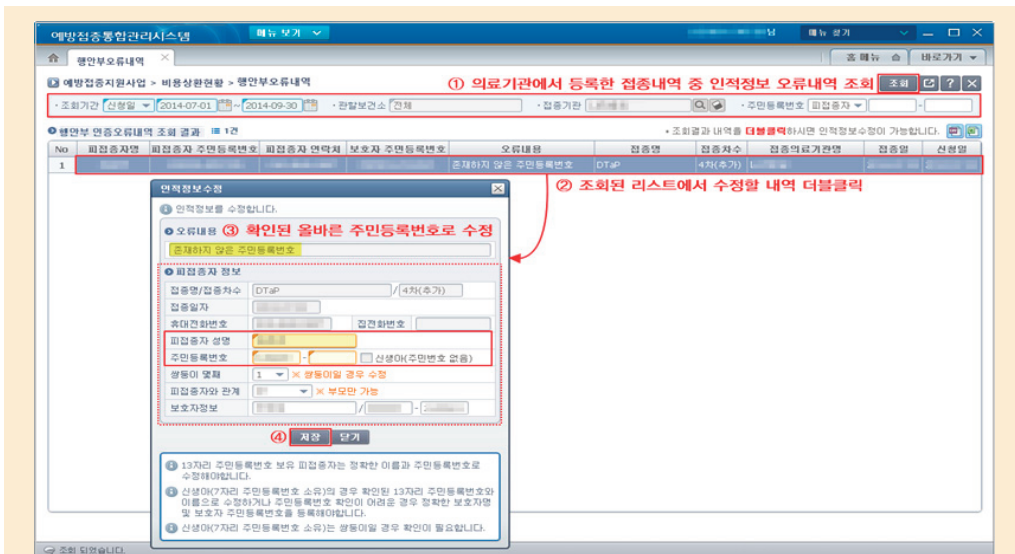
예방접종통합관리시스템 메뉴 보기 님 메뉴 설기

행안부오류내역

홈메뉴 바로가기

예방접종지원사업 > 비용상환현황 > 행안부오류내역

① 의료기관에서 등록한 접종내역 중 인적정보 오류내역 조회

조회

· 조회기간 신청일 2014-07-01 ~ 2014-09-30 · 관할보건소 전체 · 접종기관 · 주민등록번호 피접종자

행안부 인증오류내역 조회 결과 1건

· 조회결과 내역을 더블클릭하시면 인적정보수정이 가능합니다.

| No | 피접종자명 | 피접종자 주민등록번호 | 피접종자 연락처 | 보호자 주민등록번호 | 오류내용 | 접종명 | 접종차수 | 접종의료기관명 | 접종일 | 신청일 |
|---|---|---|---|---|---|---|---|---|---|---|
| 1 | | | | | 존재하지 않은 주민등록번호 | DTaP | 4차(추가) | | | |

② 조회된 리스트에서 수정할 내역 더블클릭

인적정보수정

인적정보를 수정합니다.

오류내용 ③ 확인된 올바른 주민등록번호로 수정

존재하지 않은 주민등록번호

피접종자 정보

접종명/접종차수 DTaP / 4차(추가)

접종일자

휴대전화번호 집전화번호

피접종자 성명

주민등록번호 - 신생아(주민번호 없음)

쌍둥이 몇째 1 ※ 쌍둥이일 경우 수정

피접종자와 관계 ※ 부모만 가능

보호자정보 / -

④ 저장 닫기

13자리 주민등록번호 보유 피접종자는 정확한 이름과 주민등록번호로 수정해야합니다.

신생아(7자리 주민등록번호 소유)의 경우 확인된 13자리 주민등록번호와 이름으로 수정하거나 주민등록번호 확인이 어려운 경우 정확한 보호자명 및 보호자 주민등록번호를 등록해야합니다.

신생아(7자리 주민등록번호 소유)는 쌍둥이일 경우 확인이 필요합니다.

조회 되었습니다.